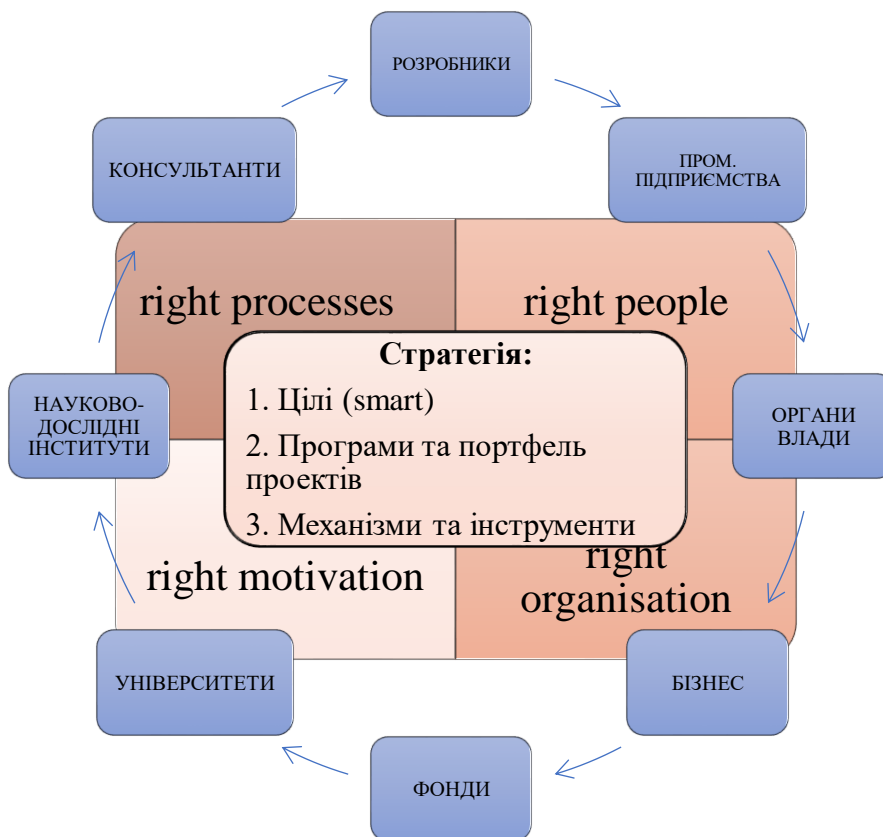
РОЗРОБНИКИ

ПРОМ. ПІДПРИЄМСТВА

ОРГАНИ ВЛАДИ

БІЗНЕС

ФОНДИ

УНІВЕРСИТЕТИ

НАУКОВО-ДОСЛІДНІ ІНСТИТУТИ

КОНСУЛЬТАНТИ

right processes

right people

right motivation

right organisation

**Стратегія:**

1. Цілі (smart)

2. Програми та портфель проектів

3. Механізми та інструменти